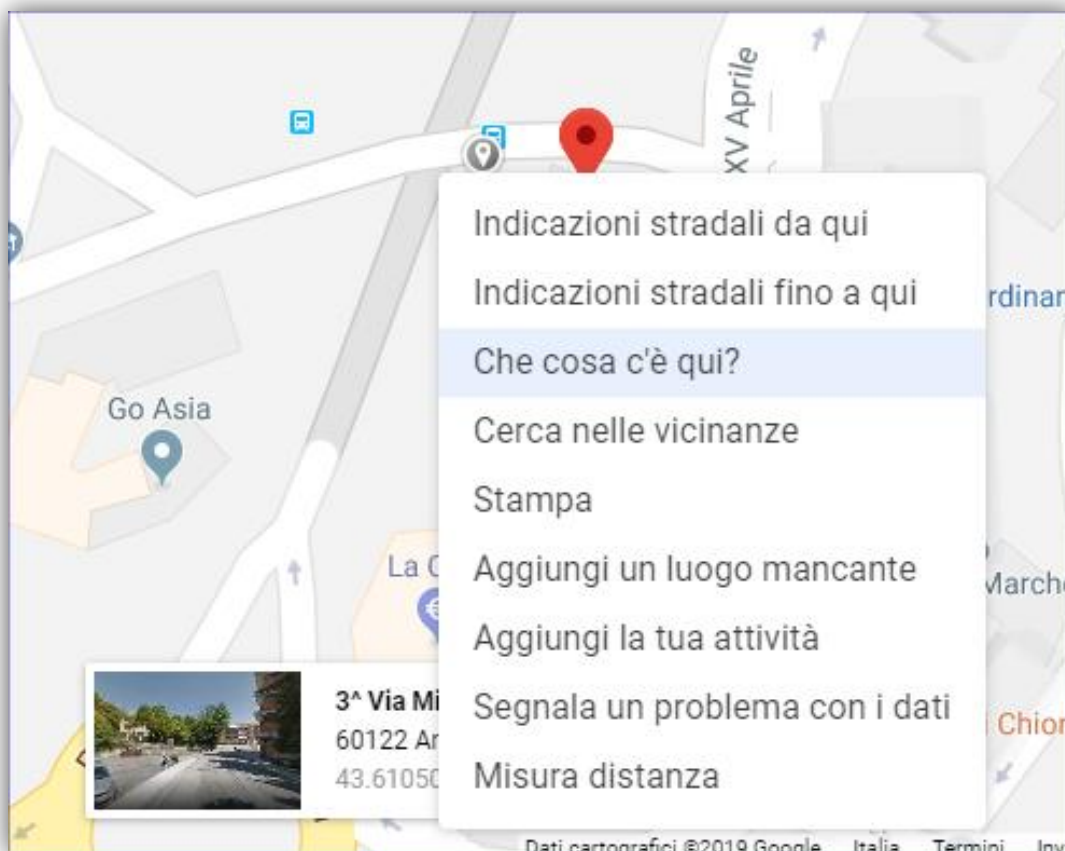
XV Aprile

Indicazioni stradali da qui
Indicazioni stradali fino a qui
Che cosa c'è qui?
Cerca nelle vicinanze
Stampa
Aggiungi un luogo mancante
Aggiungi la tua attività
Segnala un problema con i dati
Misura distanza

rdinar

Go Asia

La C

Marche

Chior

3^ Via Mi
60122 Ar
43.61050

Dati cartografici ©2019 Google Italia Termini Inv